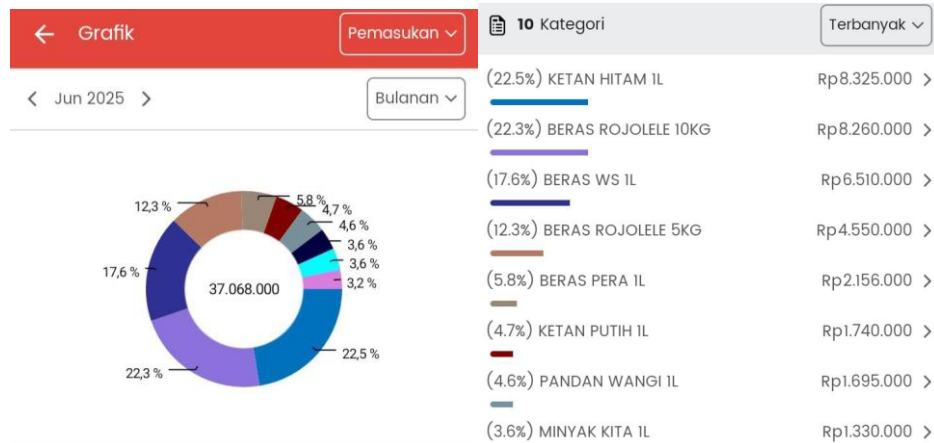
← Grafik

Pemasukan ⌵

‹ Jun 2025 ›

Bulanan ⌵

12,3 %
5,8 %
4,7 %
4,6 %
3,6 %
3,6 %
3,2 %
17,6 %
37.068.000
22,5 %
22,3 %

10 Kategori

Terbanyak ⌵

| | |
|---|---|
| (22.5%) KETAN HITAM 1L | Rp8.325.000 › |
| (22.3%) BERAS ROJOLELE 10KG | Rp8.260.000 › |
| (17.6%) BERAS WS 1L | Rp6.510.000 › |
| (12.3%) BERAS ROJOLELE 5KG | Rp4.550.000 › |
| (5.8%) BERAS PERA 1L | Rp2.156.000 › |
| (4.7%) KETAN PUTIH 1L | Rp1.740.000 › |
| (4.6%) PANDAN WANGI 1L | Rp1.695.000 › |
| (3.6%) MINYAK KITA 1L | Rp1.330.000 › |